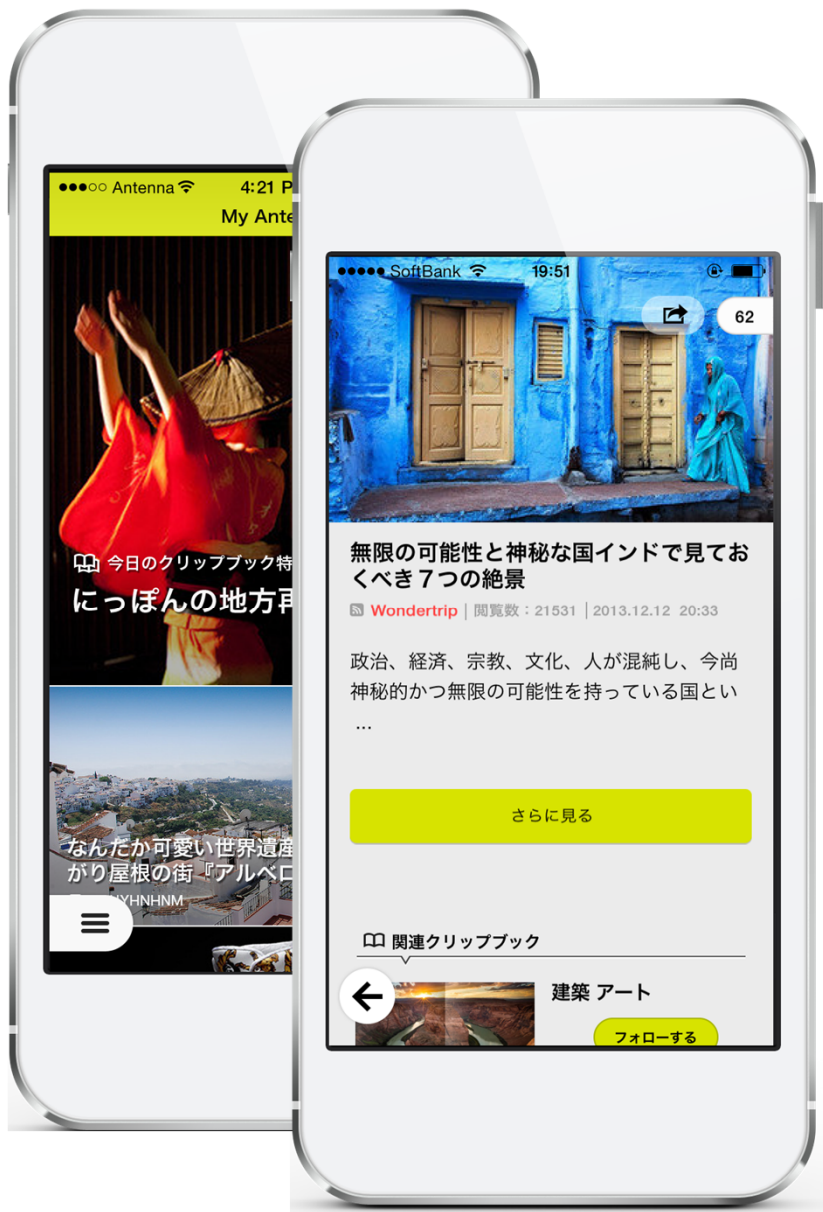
●●●○○ Antenna 4:21 P

My Ante

今日のクリップブック特

にっぽんの地方再

なんだか可愛い世界遺産
がり屋根の街『アルベロ

YHNHNM

●●●●● SoftBank 19:51

62

無限の可能性と神秘な国インドで見ておくべき７つの絶景

Wondertrip | 閲覧数：21531 | 2013.12.12 20:33

政治、経済、宗教、文化、人が混純し、今尚神秘的かつ無限の可能性を持っている国とい…

さらに見る

関連クリップブック

建築 アート

フォローする